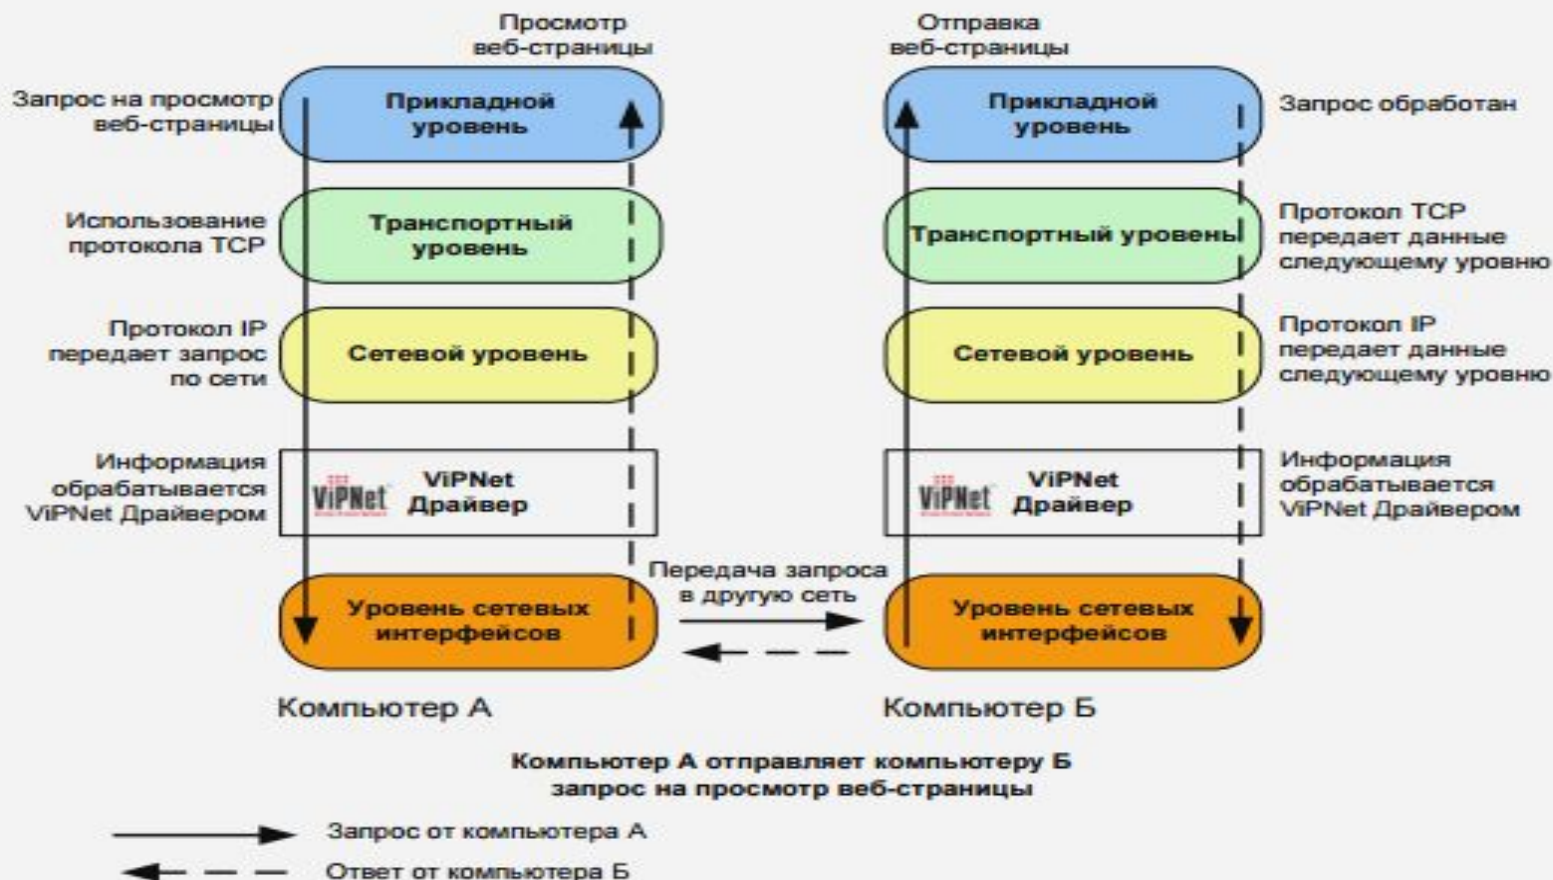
Просмотр веб-страницы

Отправка веб-страницы

Запрос на просмотр веб-страницы

Прикладной уровень

Прикладной уровень

Запрос обработан

Использование протокола TCP

Транспортный уровень

Транспортный уровень

Протокол TCP передает данные следующему уровню

Протокол IP передает запрос по сети

Сетевой уровень

Сетевой уровень

Протокол IP передает данные следующему уровню

Информация обрабатывается ViPNet Драйвером

ViPNet ViPNet Драйвер

ViPNet ViPNet Драйвер

Информация обрабатывается ViPNet Драйвером

Передача запроса в другую сеть

Уровень сетевых интерфейсов

Уровень сетевых интерфейсов

Компьютер А

Компьютер Б

Компьютер А отправляет компьютеру Б запрос на просмотр веб-страницы

Запрос от компьютера А

Ответ от компьютера Б